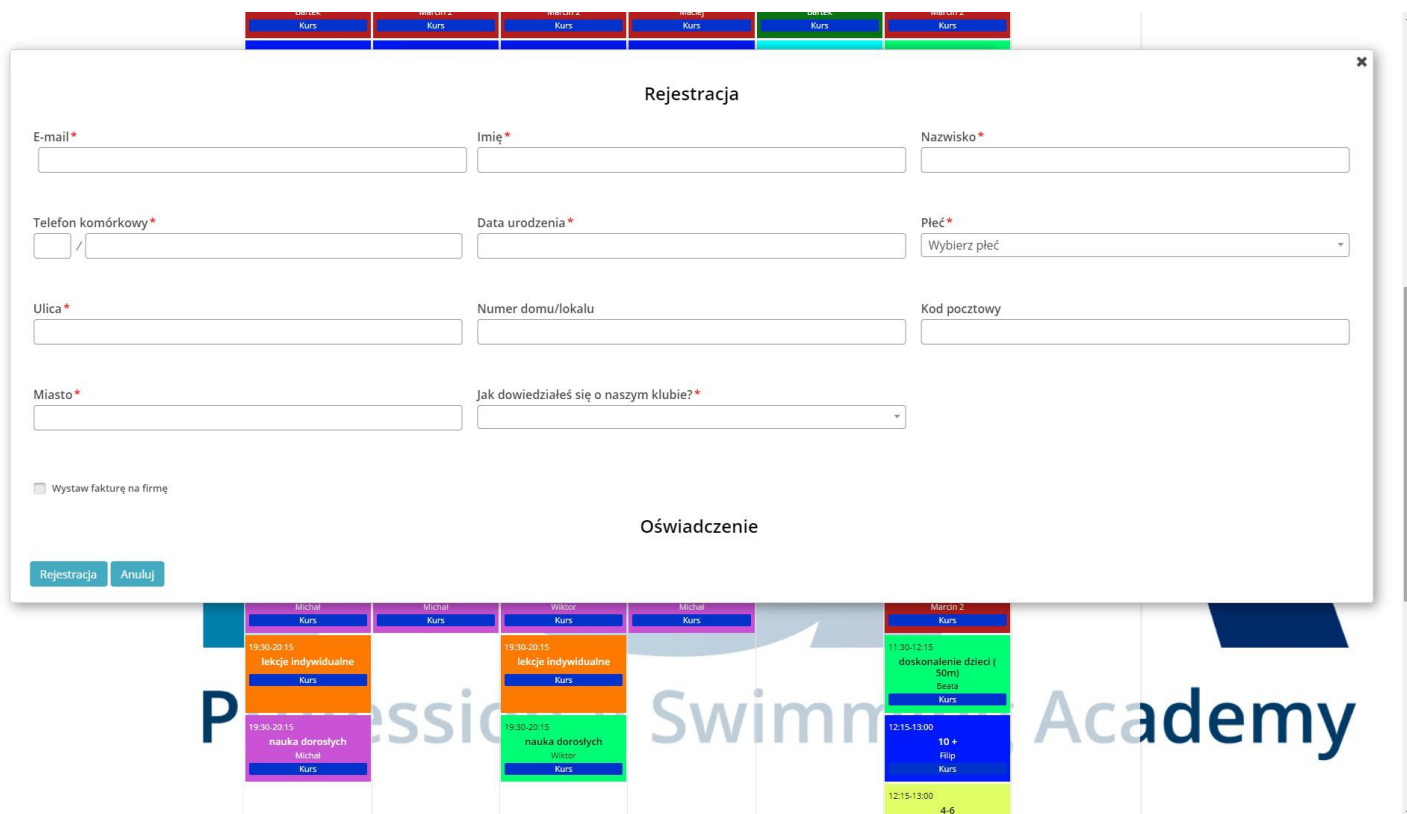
Bartek
Kurs
Marcin 2
Kurs
Marcin 2
Kurs
Maciej
Kurs
Bartek
Kurs
Marcin 2
Kurs

×

Rejestracja

E-mail*

Imię*

Nazwisko*

Telefon komórkowy*

/

Data urodzenia*

Płeć*

Wybierz płeć

Ulica*

Numer domu/lokalu

Kod pocztowy

Miasto*

Jak dowiedziałeś się o naszym klubie?*

Wystaw fakturę na firmę

Oświadczenie

Rejestracja Anuluj

Michał
Kurs
Michał
Kurs
Wiktor
Kurs
Michał
Kurs
Marcin 2
Kurs

19:30-20:15
lekcje indywidualne
Kurs

19:30-20:15
lekcje indywidualne
Kurs

11:30-12:15
doskonalenie dzieci ( 50m)
Beata
Kurs

P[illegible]essi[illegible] Swimm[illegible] Academy

19:30-20:15
nauka dorosłych
Michał
Kurs

19:30-20:15
nauka dorosłych
Wiktor
Kurs

12:15-13:00
10 +
Filip
Kurs

12:15-13:00
4-6